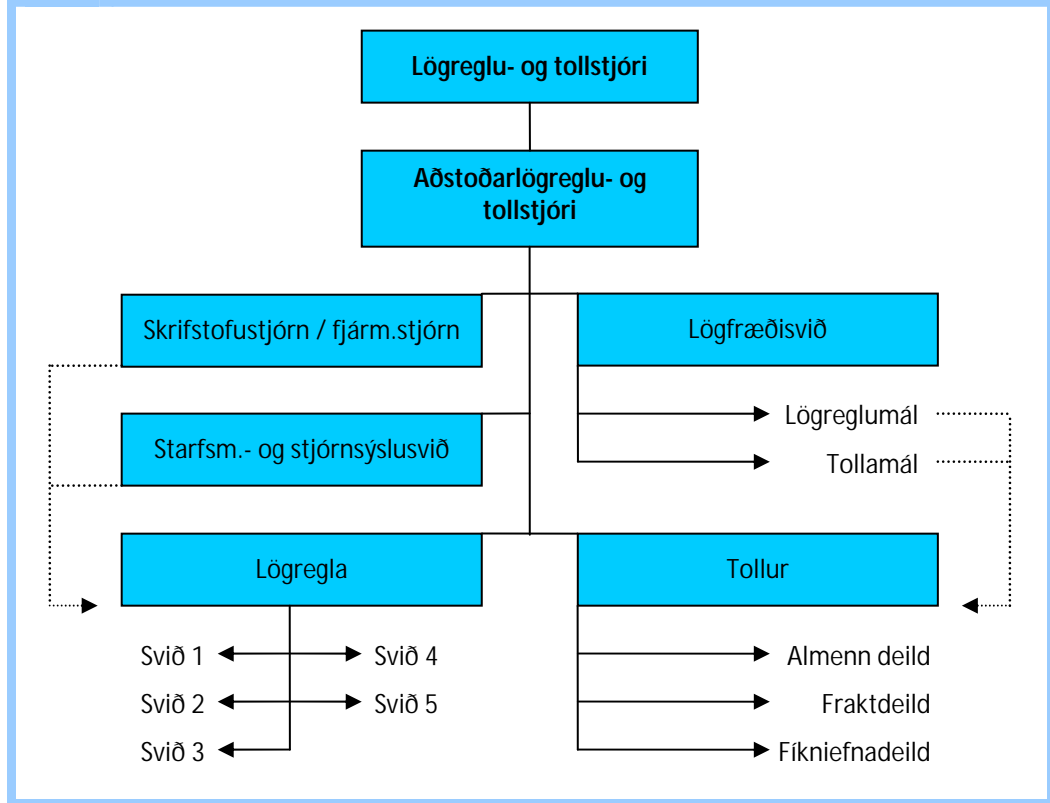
Lögreglu- og tollstjóri

Aðstoðarlögreglu- og tollstjóri

Skrifstofustjórn / fjárm.stjórn

Lögfræðisvið

Lögreglumál

Tollamál

Starfsm.- og stjórnsýslusvið

Lögregla

Tollur

Svið 1

Svið 4

Svið 2

Svið 5

Svið 3

Almenn deild

Fraktdeild

Fíkniefnadeild